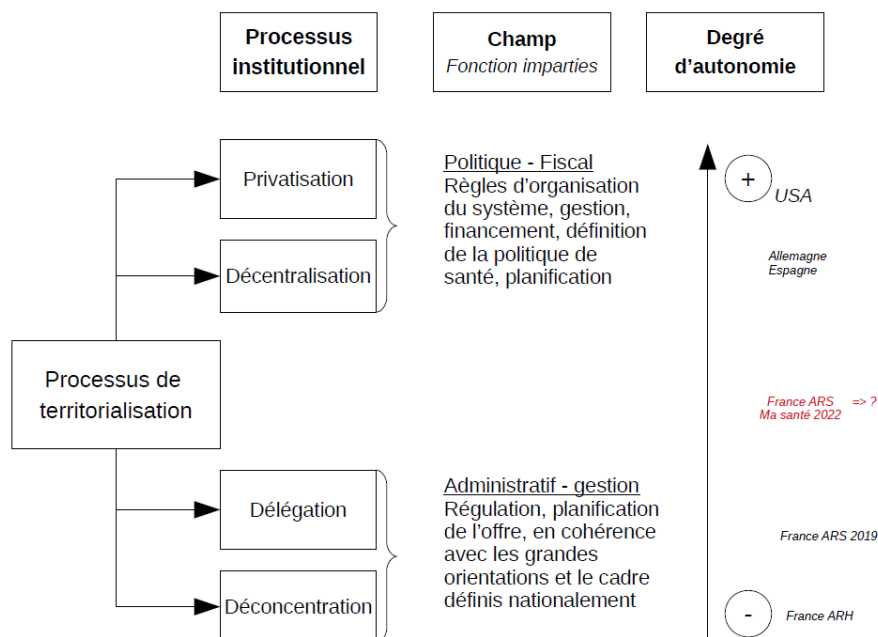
Processus institutionnel

Champ
Fonction imparties

Degré d'autonomie

Processus de territorialisation

Privatisation

Décentralisation

Délégation

Déconcentration

Politique - Fiscal
Règles d'organisation du système, gestion, financement, définition de la politique de santé, planification

Administratif - gestion
Régulation, planification de l'offre, en cohérence avec les grandes orientations et le cadre définis nationalement

+
USA

Allemagne
Espagne

France ARS => ?
Ma santé 2022

France ARS 2019

-
France ARH